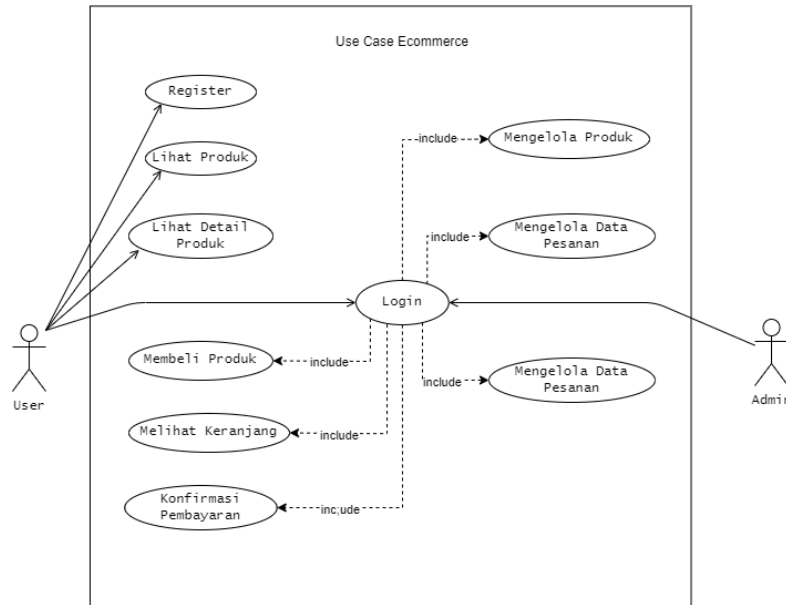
Use Case Ecommerce

Register

Lihat Produk

Lihat Detail Produk

include

Mengelola Produk

include

Mengelola Data Pesanan

Login

User

Admi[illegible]

Membeli Produk

include

include

Mengelola Data Pesanan

Melihat Keranjang

include

Konfirmasi Pembayaran

inc;ude